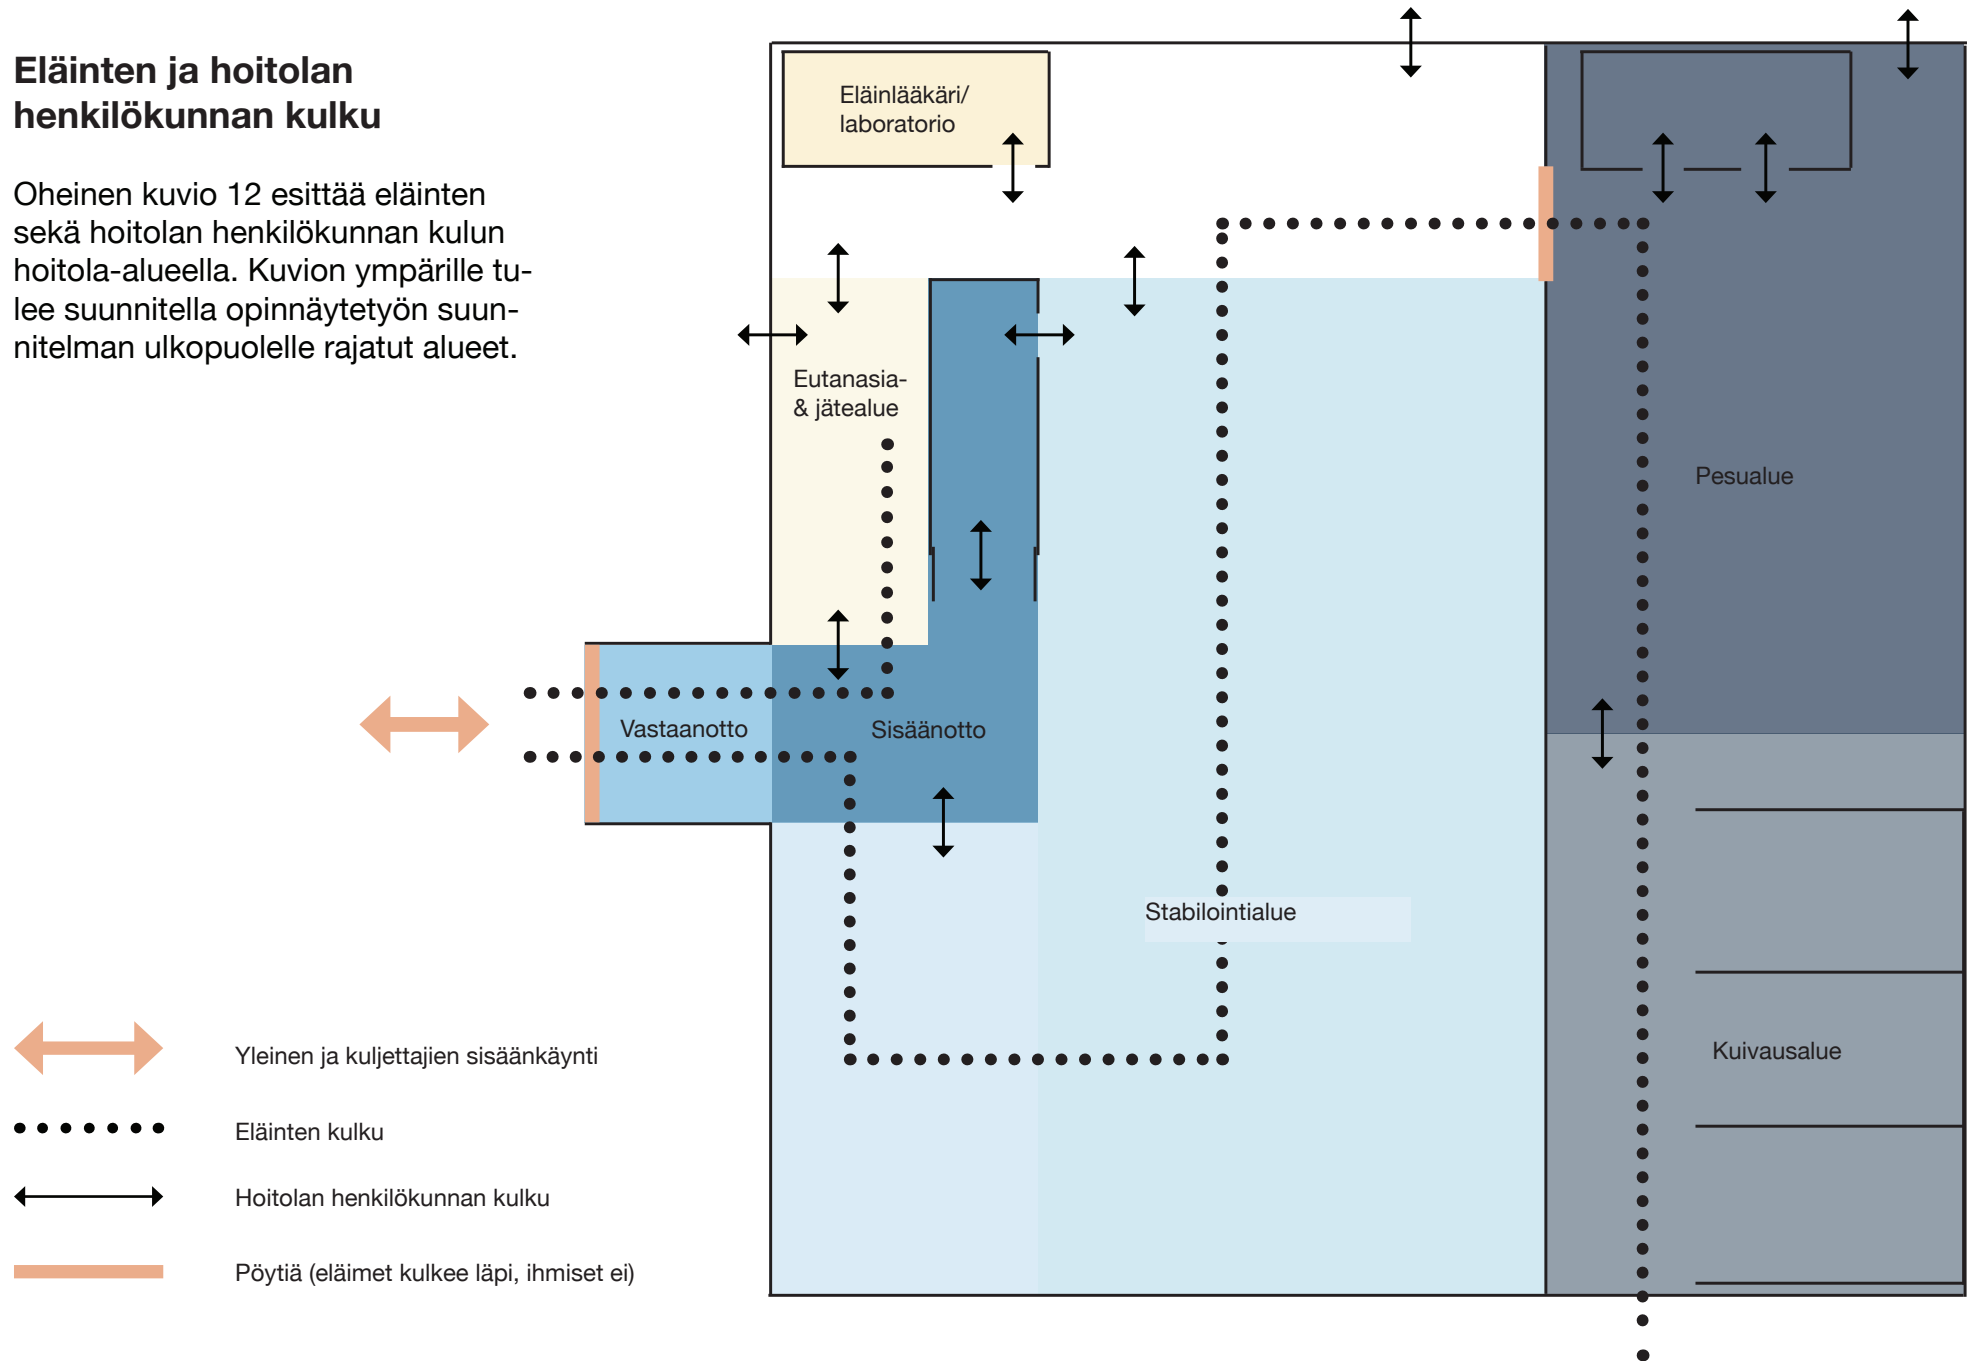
Eläinten ja hoitolan henkilökunnan kulku

Oheinen kuvio 12 esittää eläinten sekä hoitolan henkilökunnan kulun hoitola-alueella. Kuvion ympärille tulee suunnitella opinnäytetyön suunnitelman ulkopuolelle rajatut alueet.

Eläinlääkäri/ laboratorio

Eutanasia- & jätealue

Pesualue

Vastaanotto

Sisäänotto

Stabilointialue

Kuivausalue

Yleinen ja kuljettajien sisäänkäynti

Eläinten kulku

Hoitolan henkilökunnan kulku

Pöytiä (eläimet kulkee läpi, ihmiset ei)